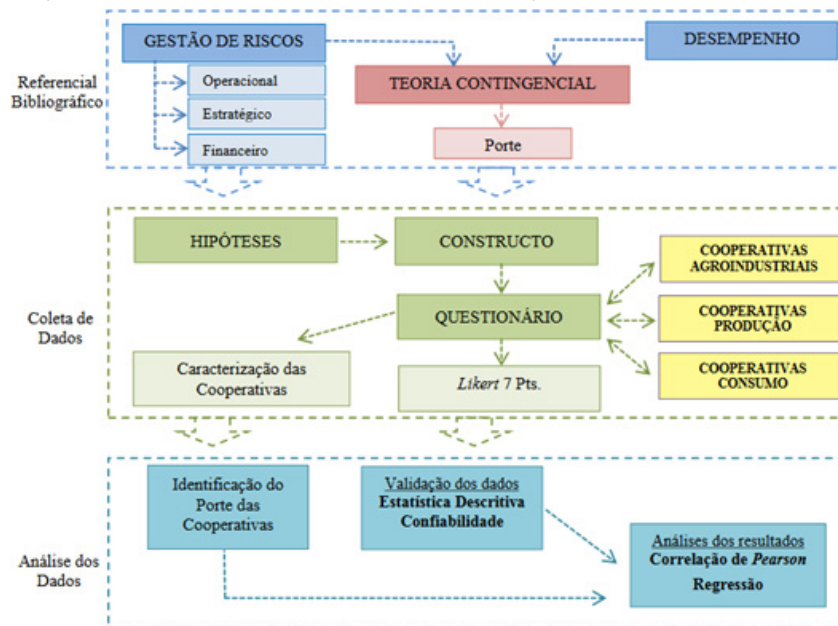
Referencial Bibliográfico

GESTÃO DE RISCOS

Operacional

Estratégico

Financeiro

TEORIA CONTINGENCIAL

Porte

DESEMPENHO

Coleta de Dados

HIPÓTESES

CONSTRUCTO

QUESTIONÁRIO

Caracterização das Cooperativas

*Likert* 7 Pts.

COOPERATIVAS AGROINDUSTRIAIS

COOPERATIVAS PRODUÇÃO

COOPERATIVAS CONSUMO

Análise dos Dados

Identificação do Porte das Cooperativas

Validação dos dados
**Estatística Descritiva**
**Confiabilidade**

Análises dos resultados
**Correlação de *Pearson***
**Regressão**